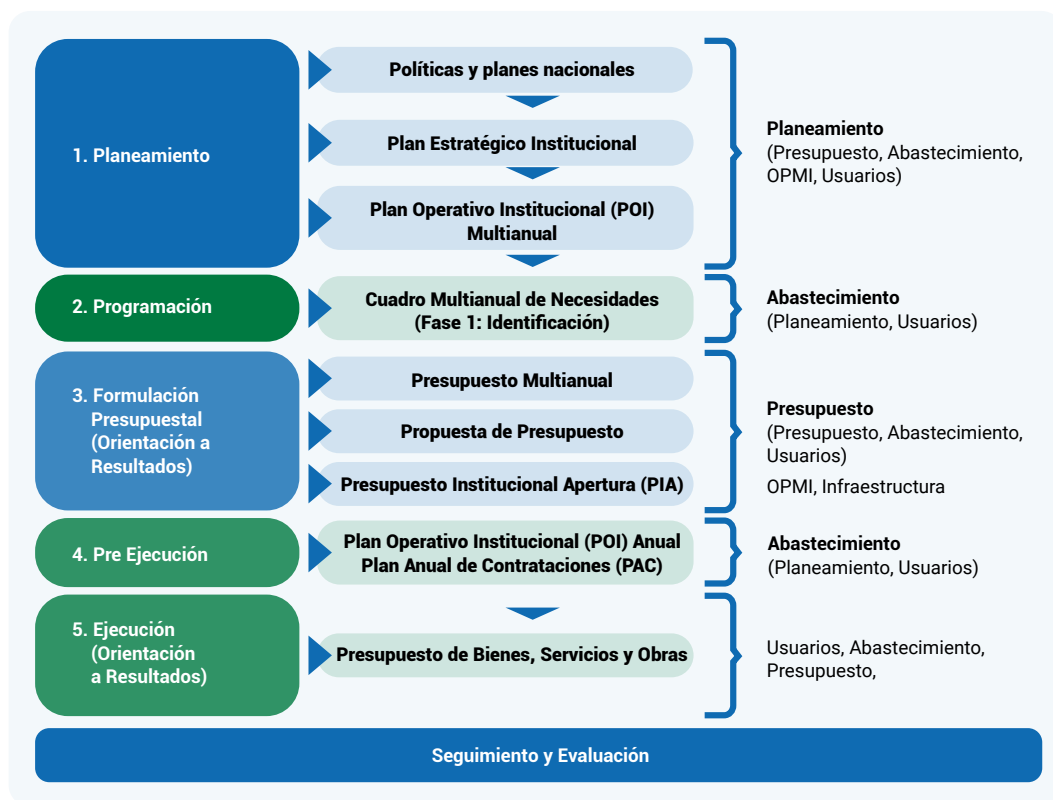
1. Planeamiento

Políticas y planes nacionales

Plan Estratégico Institucional

Plan Operativo Institucional (POI) Multianual

Planeamiento
(Presupuesto, Abastecimiento, OPMI, Usuarios)

2. Programación

Cuadro Multianual de Necesidades (Fase 1: Identificación)

Abastecimiento
(Planeamiento, Usuarios)

3. Formulación Presupuestal (Orientación a Resultados)

Presupuesto Multianual

Propuesta de Presupuesto

Presupuesto Institucional Apertura (PIA)

Presupuesto
(Presupuesto, Abastecimiento, Usuarios)
OPMI, Infraestructura

4. Pre Ejecución

Plan Operativo Institucional (POI) Anual
Plan Anual de Contrataciones (PAC)

Abastecimiento
(Planeamiento, Usuarios)

5. Ejecución (Orientación a Resultados)

Presupuesto de Bienes, Servicios y Obras

Usuarios, Abastecimiento, Presupuesto,

Seguimiento y Evaluación